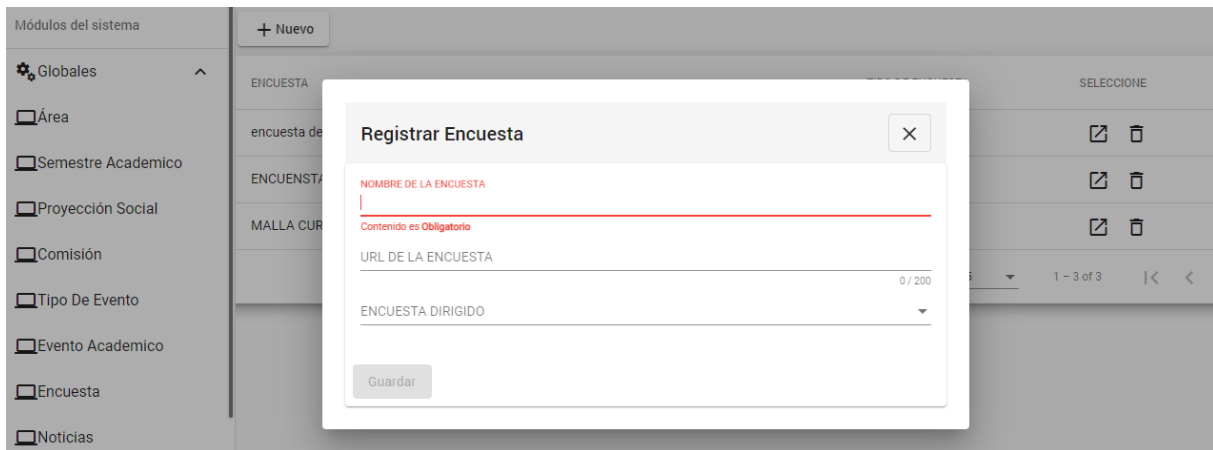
Módulos del sistema

Globales

Área

Semestre Academico

Proyección Social

Comisión

Tipo De Evento

Evento Academico

Encuesta

Noticias

+ Nuevo

ENCUESTA

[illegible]

SELECCIONE

encuesta de

ENCUENSTA

MALLA CUR

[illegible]

1 – 3 of 3

Registrar Encuesta

×

NOMBRE DE LA ENCUESTA

Contenido es Obligatorio

URL DE LA ENCUESTA

0 / 200

ENCUESTA DIRIGIDO

Guardar